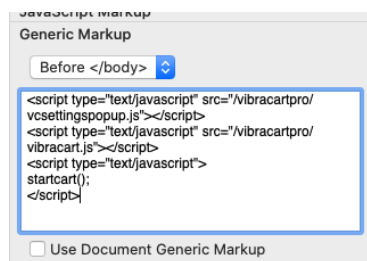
JavaScript Markup
Generic Markup

Before </body>

<script type="text/javascript" src="/vibracartpro/vcsettingspopup.js"></script>
<script type="text/javascript" src="/vibracartpro/vibracart.js"></script>
<script type="text/javascript">
startcart();
</script>

Use Document Generic Markup